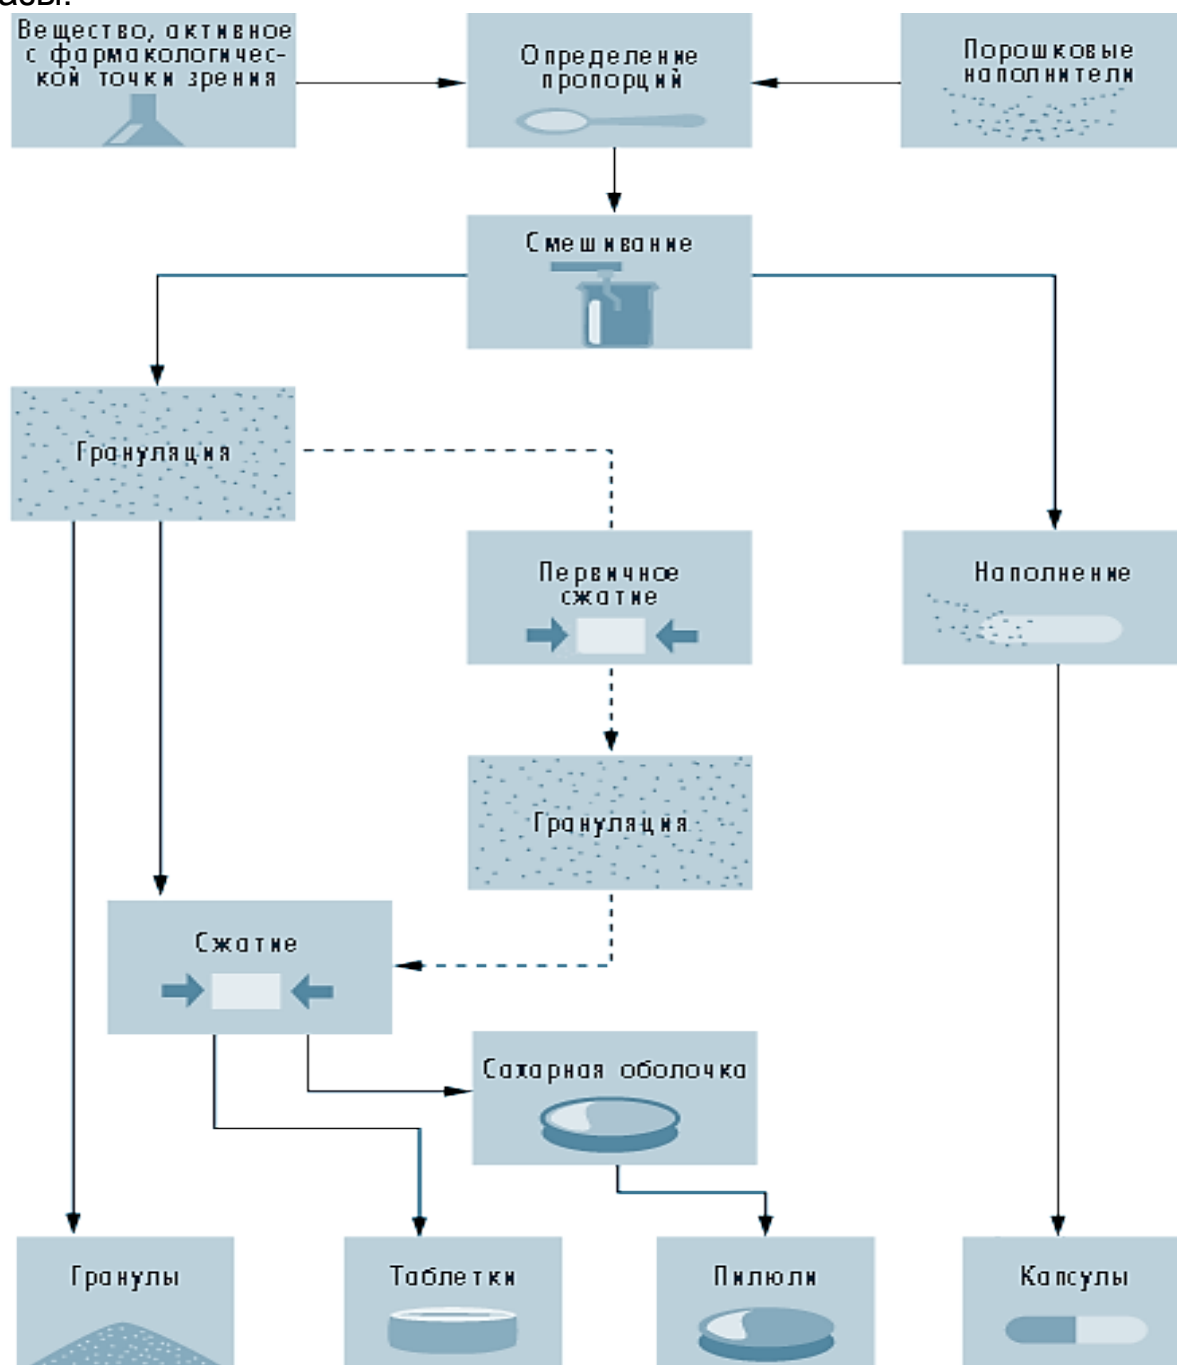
Вещество, активное с фармакологической точки зрения

Определение пропорций

Порошковые наполнители

Смешивание

Грануляция

Первичное сжатие

Наполнение

Грануляция

Сжатие

Сахарная оболочка

Гранулы

Таблетки

Пилюли

Капсулы